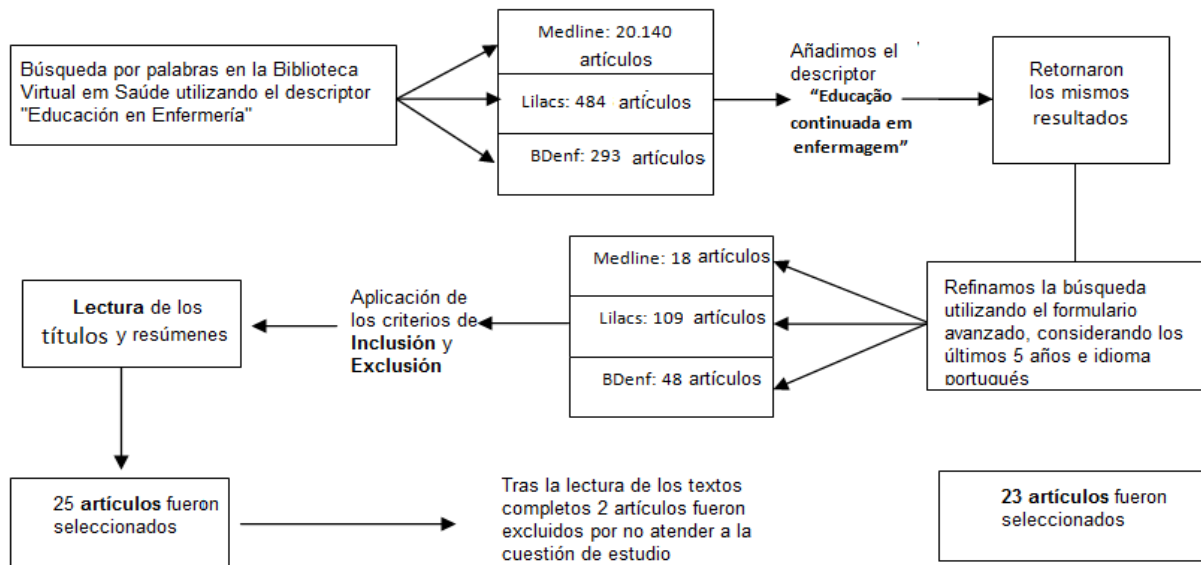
Búsqueda por palabras en la Biblioteca Virtual em Saúde utilizando el descriptor "Educación en Enfermería"

Medline: 20.140 artículos

Lilacs: 484 artículos

BDenf: 293 artículos

Añadimos el descriptor **"Educação continuada em enfermagem"**

Retornaron los mismos resultados

Refinamos la búsqueda utilizando el formulario avanzado, considerando los últimos 5 años e idioma portugués

Medline: 18 artículos

Lilacs: 109 artículos

BDenf: 48 artículos

Aplicación de los criterios de **Inclusión** y **Exclusión**

**Lectura** de los títulos y resúmenes

25 **artículos** fueron seleccionados

Tras la lectura de los textos completos 2 artículos fueron excluidos por no atender a la cuestión de estudio

**23 artículos** fueron seleccionados